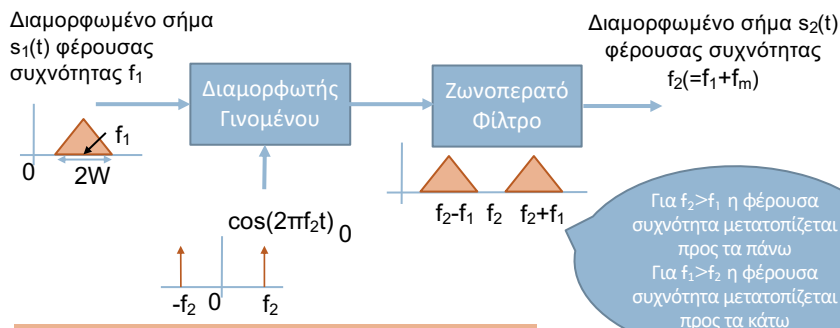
Διαμορφωμένο σήμα $s_1(t)$ φέρουσας συχνότητας $f_1$

Διαμορφωτής Γινομένου

Ζωνοπερατό Φίλτρο

Διαμορφωμένο σήμα $s_2(t)$ φέρουσας συχνότητας $f_2(=f_1+f_m)$

$f_1$

0

2W

$\cos(2\pi f_2 t)$

0

$-f_2$ 0 $f_2$

$f_2$-$f_1$ $f_2$ $f_2$+$f_1$

Για $f_2>f_1$ η φέρουσα συχνότητα μετατοπίζεται προς τα πάνω
Για $f_1>f_2$ η φέρουσα συχνότητα μετατοπίζεται προς τα κάτω